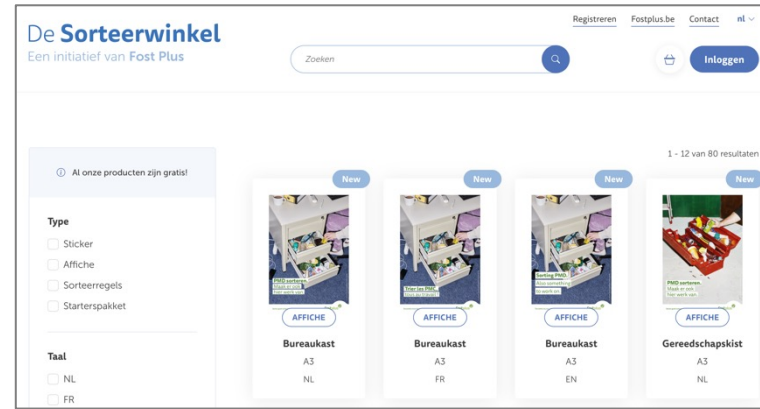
De Sorteerwinkel
Een initiatief van Fost Plus

Registreren Fostplus.be Contact nl

Zoeken

Inloggen

1 - 12 van 80 resultaten

Al onze producten zijn gratis!

Type
Sticker
Affiche
Sorteerregels
Starterspakket

Taal
NL
FR

New
PMD sorteren. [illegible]
AFFICHE
Bureaukast
A3
NL

New
Trier les PMD. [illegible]
AFFICHE
Bureaukast
A3
FR

New
Sorting PMD. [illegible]
AFFICHE
Bureaukast
A3
EN

New
PMD sorteren. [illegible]
AFFICHE
Gereedschapskist
A3
NL